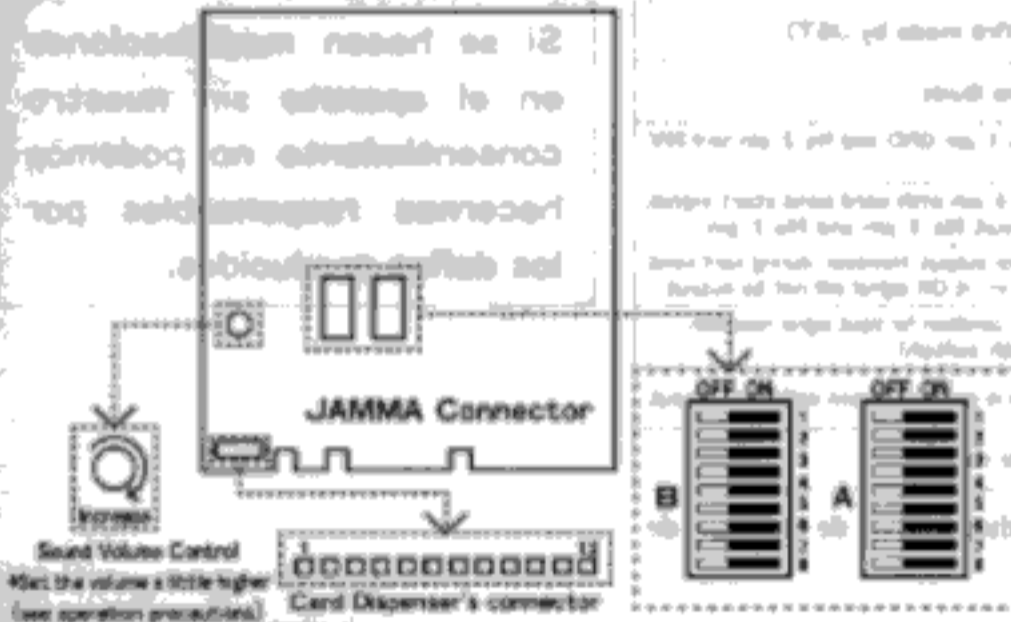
Si se hacen modificaciones en el aparato sin nuestro consentimiento no podemos hacernos responsables por los daños producidos.

JAMMA Connector

Increase

Sound Volume Control

*Set the volume a little higher (see operation procedures)

1

12

Card Dispenser's connector

OFF ON

OFF ON

B

A

1
2
3
4
5
6
7
8

1
2
3
4
5
6
7
8

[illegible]